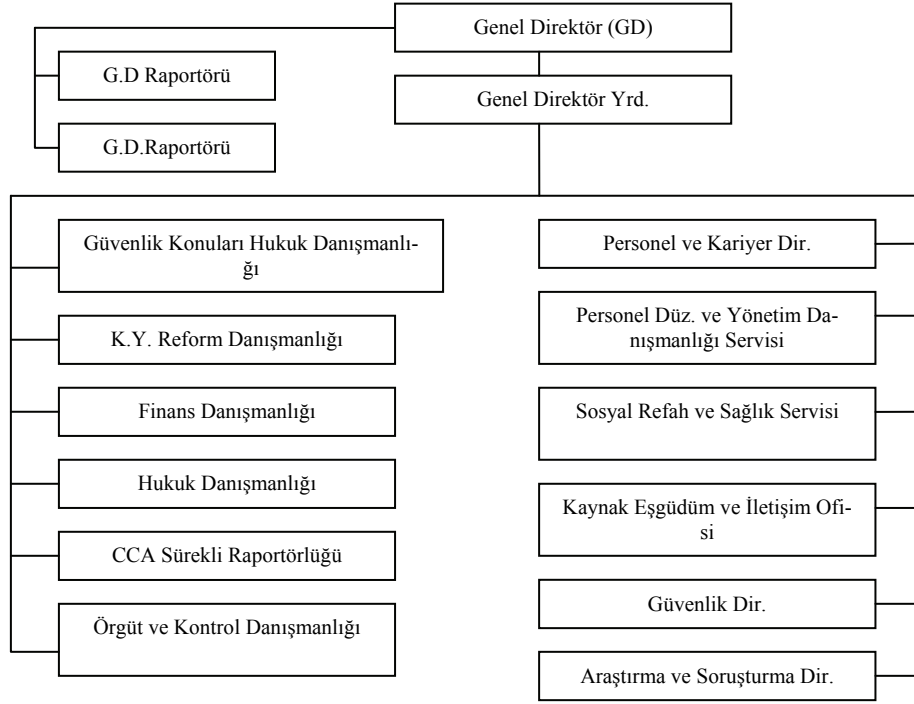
Genel Direktör (GD)

G.D Raportörü

G.D.Raportörü

Genel Direktör Yrd.

Güvenlik Konuları Hukuk Danışmanlığı

K.Y. Reform Danışmanlığı

Finans Danışmanlığı

Hukuk Danışmanlığı

CCA Sürekli Raportörlüğü

Örgüt ve Kontrol Danışmanlığı

Personel ve Kariyer Dir.

Personel Düz. ve Yönetim Danışmanlığı Servisi

Sosyal Refah ve Sağlık Servisi

Kaynak Eşgüdüm ve İletişim Ofisi

Güvenlik Dir.

Araştırma ve Soruşturma Dir.